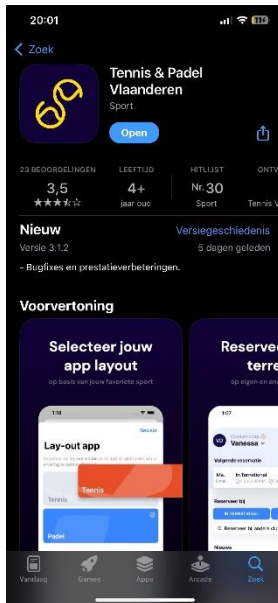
20:01

114

< Zoek

Tennis & Padel Vlaanderen

Sport

Open

23 BEOORDELINGEN
3,5
★★★☆☆

LEEFTIJD
4+
jaar oud

HITLIJST
Nr. 30
Sport

ONTW
Tennis V

Nieuw

Versiegeschiedenis

Versie 3.1.2

6 dagen geleden

- Bugfixes en prestatieverbeteringen.

Voorvertoning

Selecteer jouw app layout

op basis van jouw favoriete sport

Lay-out app

Tennis

Padel

Reserve terre

op eigen en an

Vanessa

Volgende reservatie

In.Terrein

Reserveer bij

Reserveer bij andere cl

Nieuws

Vandaag

Games

Apps

Arcade

Zoek